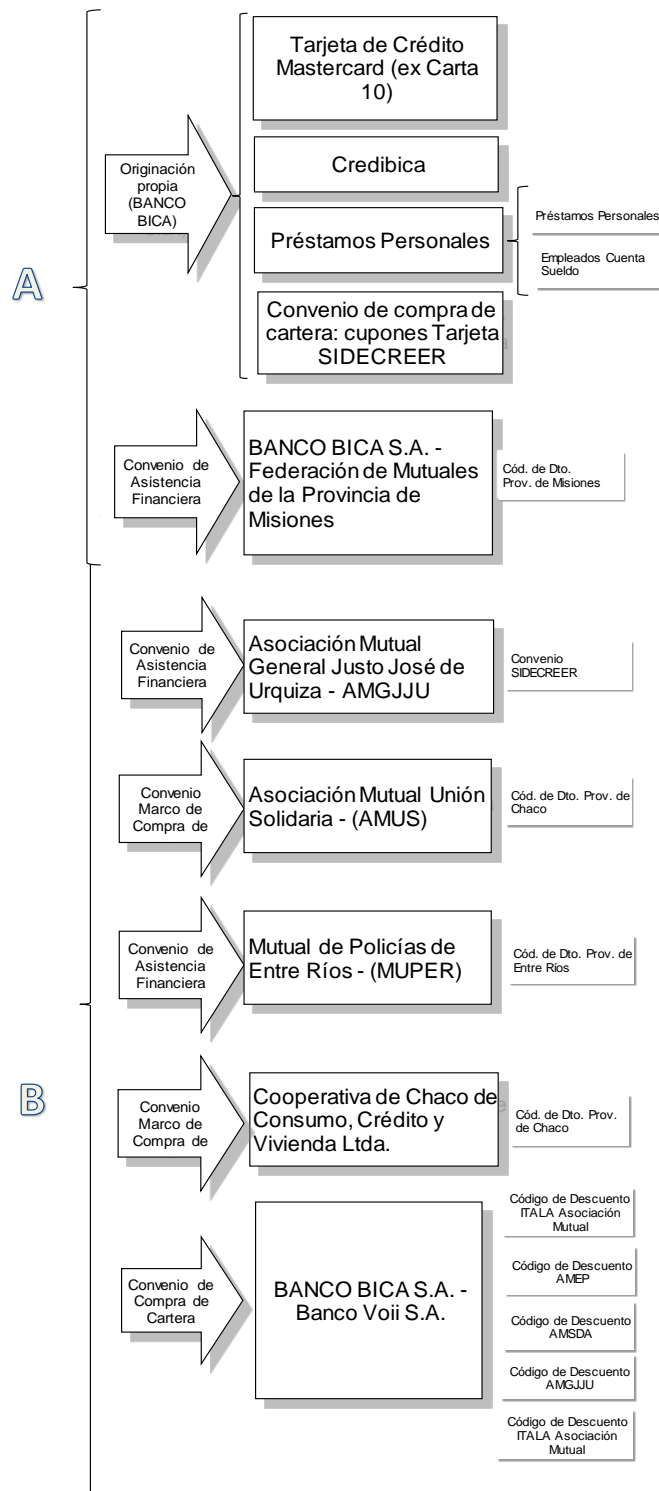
A

Originación propia (BANCO BICA)

Tarjeta de Crédito Mastercard (ex Carta 10)

Credibica

Préstamos Personales

Préstamos Personales

Empleados Cuenta Sueldo

Convenio de compra de cartera: cupones Tarjeta SIDECREER

Convenio de Asistencia Financiera

BANCO BICA S.A. - Federación de Mutuales de la Provincia de Misiones

Cód. de Dto. Prov. de Misiones

B

Convenio de Asistencia Financiera

Asociación Mutual General Justo José de Urquiza - AMGJJU

Convenio SIDECREER

Convenio Marco de Compra de

Asociación Mutual Unión Solidaria - (AMUS)

Cód. de Dto. Prov. de Chaco

Convenio de Asistencia Financiera

Mutual de Policías de Entre Ríos - (MUPER)

Cód. de Dto. Prov. de Entre Ríos

Convenio Marco de Compra de

Cooperativa de Chaco de Consumo, Crédito y Vivienda Ltda.

Cód. de Dto. Prov. de Chaco

Convenio de Compra de Cartera

BANCO BICA S.A. - Banco Voii S.A.

Código de Descuento ITALA Asociación Mutual

Código de Descuento AMEP

Código de Descuento AMSDA

Código de Descuento AMGJJU

Código de Descuento ITALA Asociación Mutual